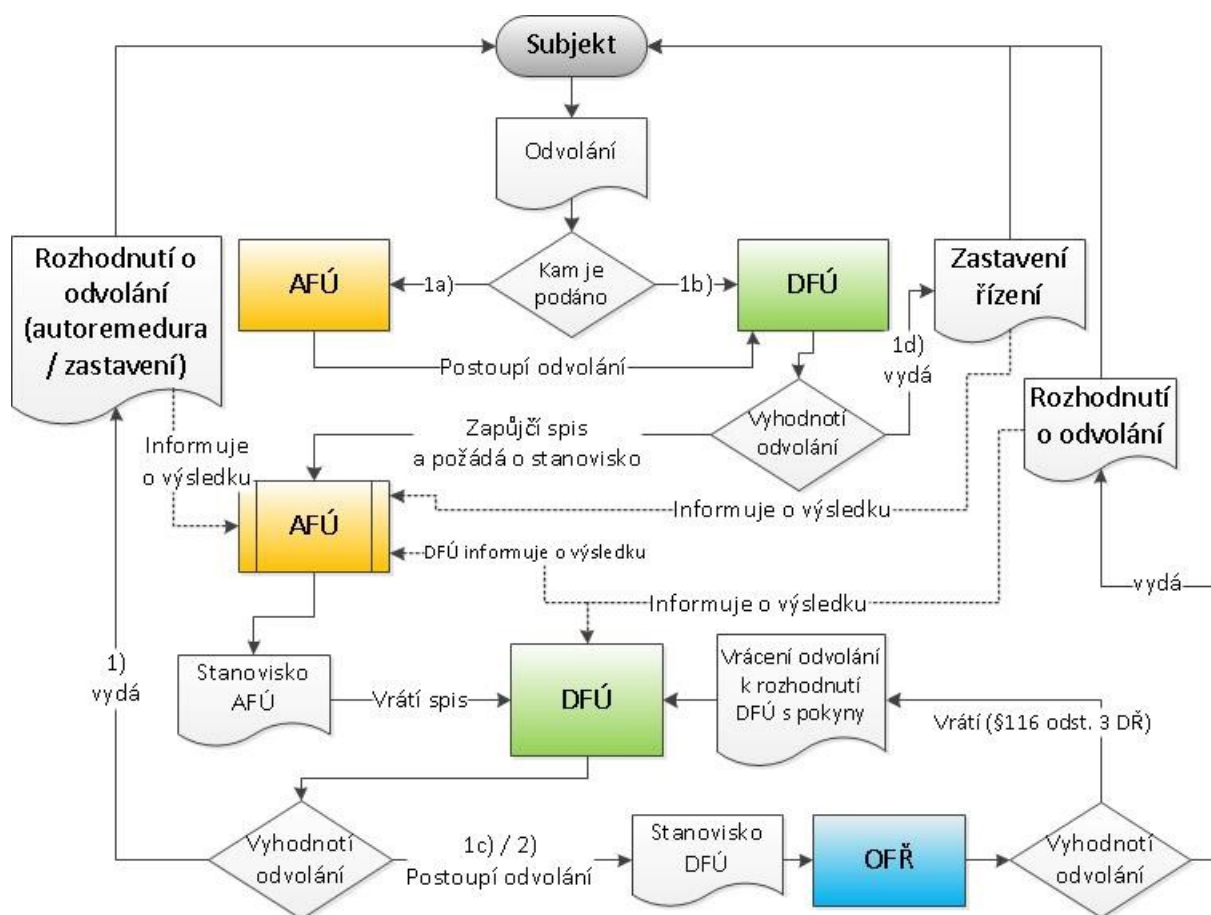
Subjekt

Odvolání

Rozhodnutí o odvolání (autoremedura / zastavení)

AFÚ

1a)

Kam je podáno

1b)

DFÚ

Zastavení řízení

Postoupí odvolání

1d) vydá

Vyhodnotí odvolání

Rozhodnutí o odvolání

Informuje o výsledku

Zapůjčí spis a požádá o stanovisko

AFÚ

Informuje o výsledku

DFÚ informuje o výsledku

vydá

Informuje o výsledku

1) vydá

Stanovisko AFÚ

Vrátí spis

DFÚ

Vrácení odvolání k rozhodnutí DFÚ s pokyny

Vrátí (§116 odst. 3 DŘ)

Vyhodnotí odvolání

1c) / 2) Postoupí odvolání

Stanovisko DFÚ

OFŘ

Vyhodnotí odvolání